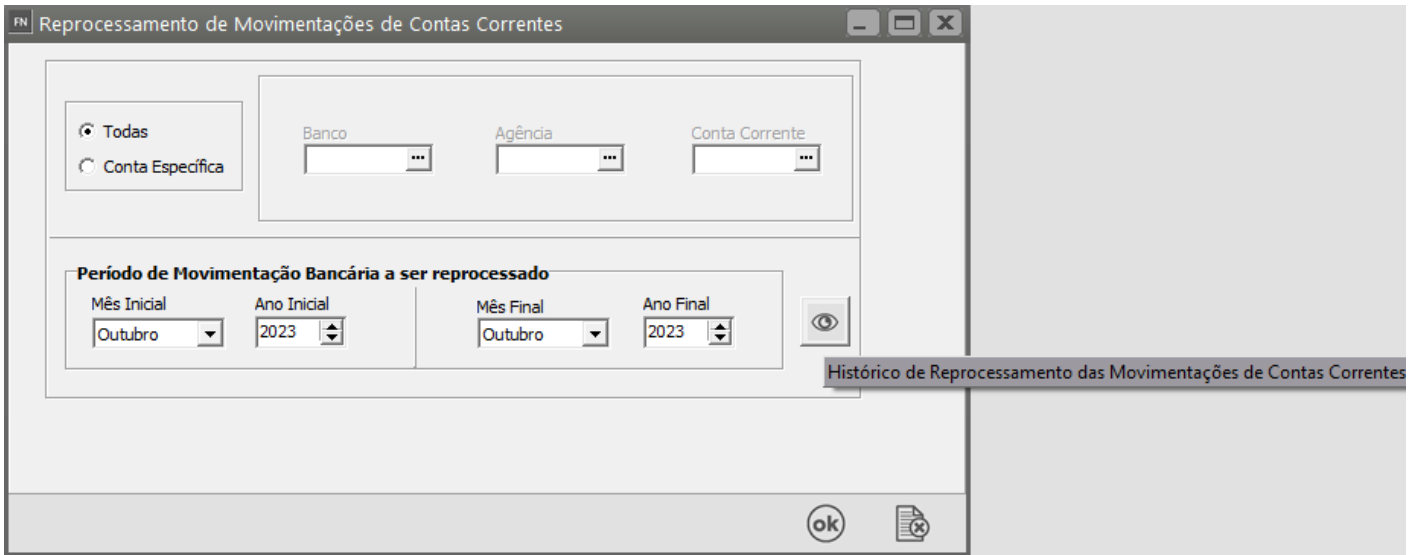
FN Reprocessamento de Movimentações de Contas Correntes

Todas
Conta Específica

Banco
Agência
Conta Corrente

Período de Movimentação Bancária a ser reprocessado
Mês Inicial
Outubro
Ano Inicial
2023
Mês Final
Outubro
Ano Final
2023

Histórico de Reprocessamento das Movimentações de Contas Correntes

ok